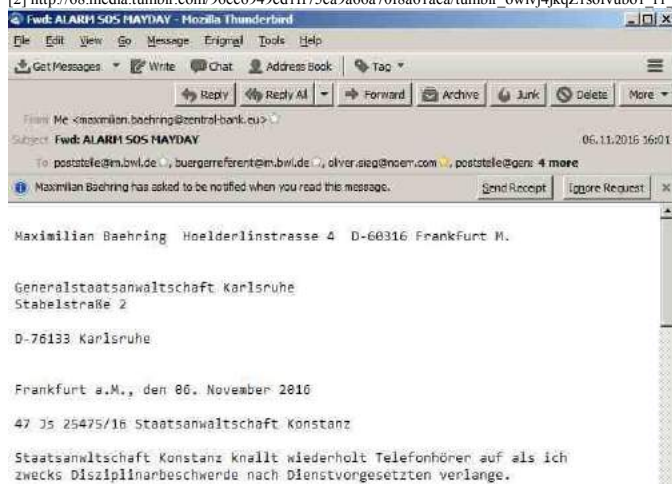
[2] http://68.media.tumblr.com/96cc0949cd1ff75ea9a60a7018a01aca/tumblr_owlvj4jkqZ1s0lvab01_r1

Fwd: ALARM SOS MAYDAY - Mozilla Thunderbird

File Edit View Go Message Enigmail Tools Help

Get Messages Write Chat Address Book Tag

Reply Reply All Forward Archive Junk Delete More

From Me <maximilian.baehring@zentral-bank.eu>

Subject Fwd: ALARM SOS MAYDAY

06.11.2016 16:01

To poststelle@im.bwl.de, buergerreferent@im.bwl.de, oliver.sieg@noem.com, poststelle@gen: 4 more

Maximilian Baehring has asked to be notified when you read this message.

Send Receipt Ignore Request

Maximilian Baehring Hoelderlinstrasse 4 D-60316 Frankfurt M.

Generalstaatsanwaltschaft Karlsruhe
Stabelstraße 2

D-76133 Karlsruhe

Frankfurt a.M., den 06. November 2016

47 Js 25475/16 Staatsanwaltschaft Konstanz

Staatsanwltschaft Konstanz knallt wiederholt Telefonhörer auf als ich zwecks Disziplinarbeschwerde nach Dienstvorgesetzten verlange.